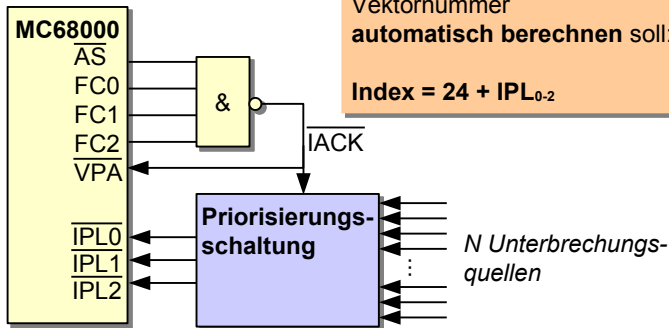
Vektornummer **automatisch berechnen** soll:

**Index = 24 + IPL$_{0-2}$**

**MC68000**

$\overline{AS}$

FC0

FC1

FC2

$\overline{VPA}$

$\overline{IPL0}$

$\overline{IPL1}$

$\overline{IPL2}$

&

$\overline{IACK}$

**Priorisierungsschaltung**

⋮

*N Unterbrechungsquellen*